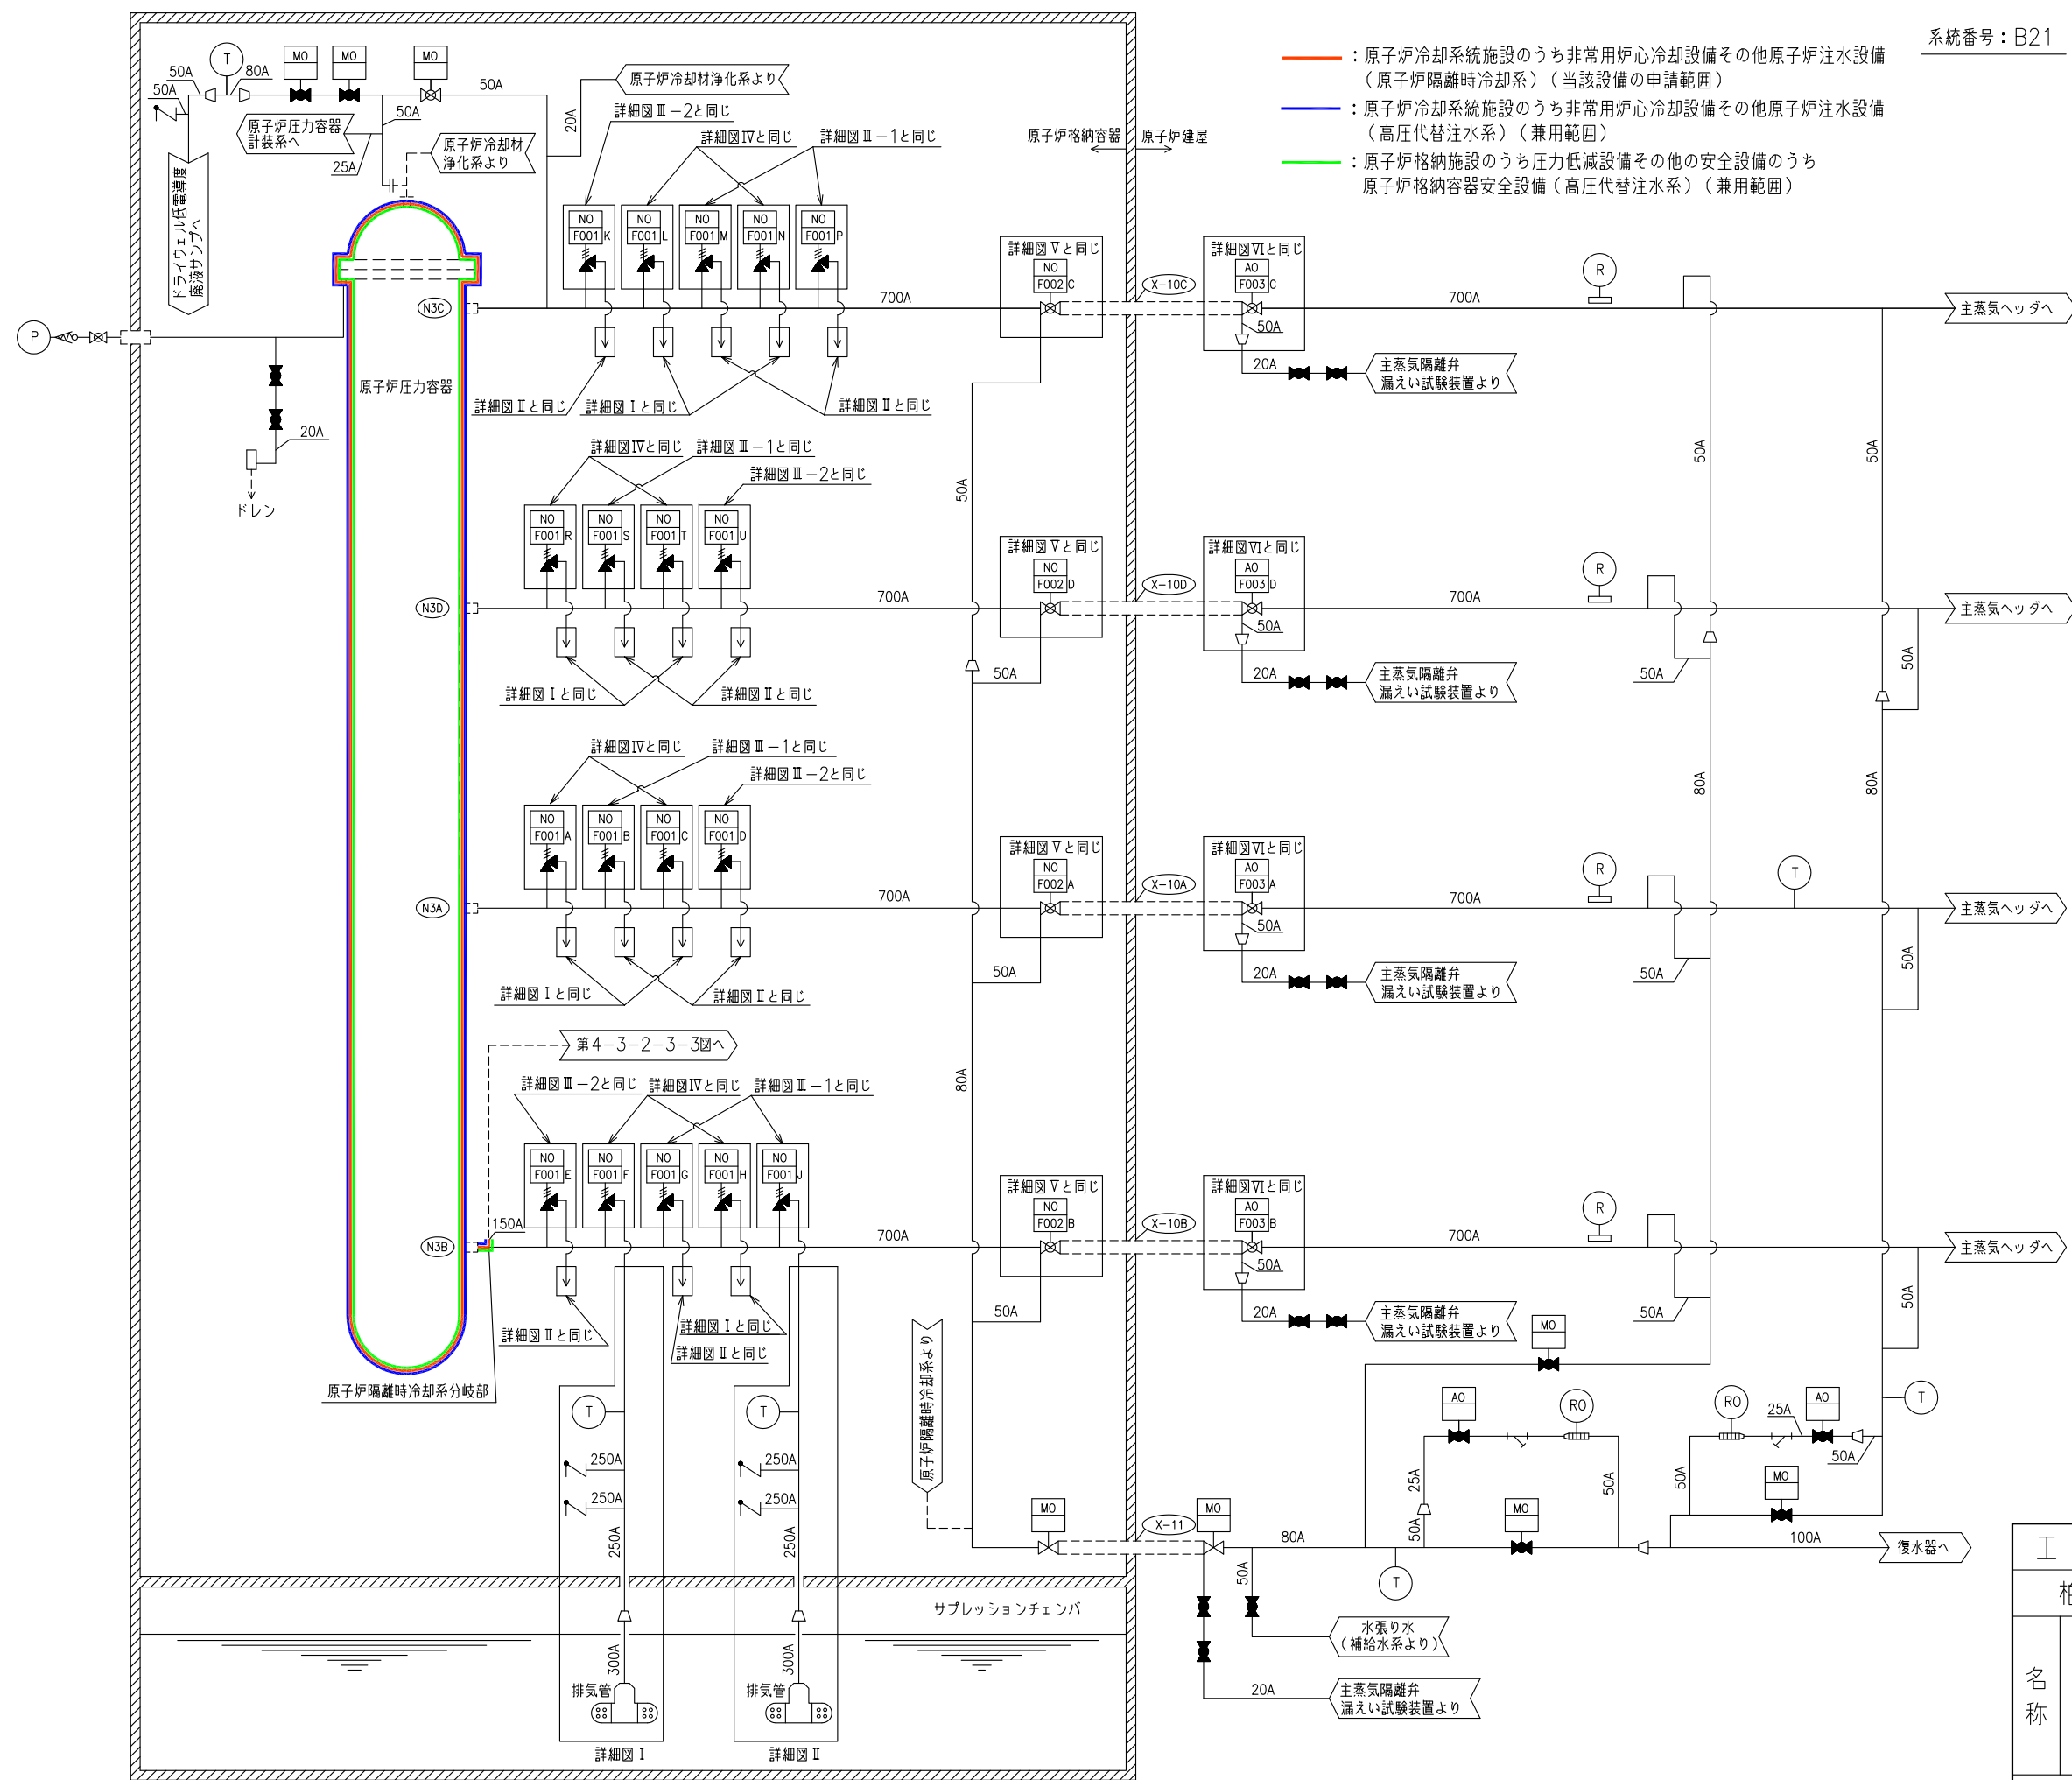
系統番号：B21

：原子炉冷却系統施設のうち非常用炉心冷却設備その他原子炉注水設備（原子炉隔離時冷却系）（当該設備の申請範囲）
：原子炉冷却系統施設のうち非常用炉心冷却設備その他原子炉注水設備（高圧代替注水系）（兼用範囲）
：原子炉格納施設のうち圧力低減設備その他の安全設備のうち原子炉格納容器安全設備（高圧代替注水系）（兼用範囲）

50A
50A
T
80A
MO
MO
MO
50A
50A
原子炉冷却材浄化系より
20A
原子炉圧力容器計装系へ
原子炉冷却材浄化系より
25A
ドライウェル低電導度廃液サンプへ
詳細図Ⅲ−2と同じ
詳細図Ⅳと同じ
詳細図Ⅲ−1と同じ
原子炉格納容器
原子炉建屋

NO F001 K
NO F001 L
NO F001 M
NO F001 N
NO F001 P
N3C
700A
詳細図Ⅴと同じ
NO F002 C
X-10C
詳細図Ⅵと同じ
AO F003 C
50A
700A
R
主蒸気ヘッダへ
P
20A
主蒸気隔離弁漏えい試験装置より
原子炉圧力容器
詳細図Ⅱと同じ
詳細図Ⅰと同じ
詳細図Ⅱと同じ
20A
ドレン
50A
50A

詳細図Ⅳと同じ
詳細図Ⅲ−1と同じ
詳細図Ⅲ−2と同じ
NO F001 R
NO F001 S
NO F001 T
NO F001 U
50A
詳細図Ⅴと同じ
NO F002 D
詳細図Ⅵと同じ
AO F003 D
R
N3D
700A
X-10D
50A
700A
主蒸気ヘッダへ
50A
50A
20A
主蒸気隔離弁漏えい試験装置より
50A
詳細図Ⅰと同じ
詳細図Ⅱと同じ
80A
80A

詳細図Ⅳと同じ
詳細図Ⅲ−1と同じ
詳細図Ⅲ−2と同じ
NO F001 A
NO F001 B
NO F001 C
NO F001 D
詳細図Ⅴと同じ
NO F002 A
詳細図Ⅵと同じ
AO F003 A
R
T
N3A
700A
X-10A
50A
700A
主蒸気ヘッダへ
50A
20A
主蒸気隔離弁漏えい試験装置より
50A
50A
詳細図Ⅰと同じ
詳細図Ⅱと同じ

第4−3−2−3−3図へ
80A
詳細図Ⅲ−2と同じ
詳細図Ⅳと同じ
詳細図Ⅲ−1と同じ
NO F001 E
NO F001 F
NO F001 G
NO F001 H
NO F001 J
詳細図Ⅴと同じ
NO F002 B
詳細図Ⅵと同じ
AO F003 B
R
N3B
150A
700A
X-10B
50A
700A
主蒸気ヘッダへ
50A
50A
20A
主蒸気隔離弁漏えい試験装置より
50A
詳細図Ⅱと同じ
詳細図Ⅰと同じ
詳細図Ⅱと同じ
MO
原子炉隔離時冷却系分岐部
原子炉隔離時冷却系より
T
T
250A
250A
250A
250A
250A
250A
AO
RO
RO
25A
AO
T
50A
25A
50A
MO
50A
MO
50A
MO
MO
X-11
80A
50A
100A
復水器へ
T
50A
サプレッションチェンバ
300A
300A
排気管
排気管
水張り水（補給水系より）
20A
主蒸気隔離弁漏えい試験装置より
詳細図Ⅰ
詳細図Ⅱ
工
名称